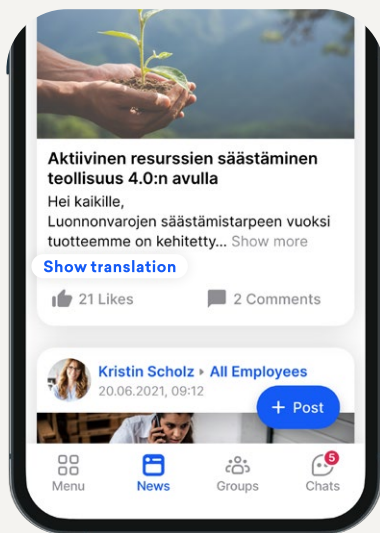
Aktiivinen resurssien säästäminen teollisuus 4.0:n avulla

Hei kaikille,
Luonnonvarojen säästämistarpeen vuoksi tuotteemme on kehitetty... Show more

Show translation

21 Likes

2 Comments

Kristin Scholz All Employees
20.06.2021, 09:12

+ Post

Menu

News

Groups

5

Chats